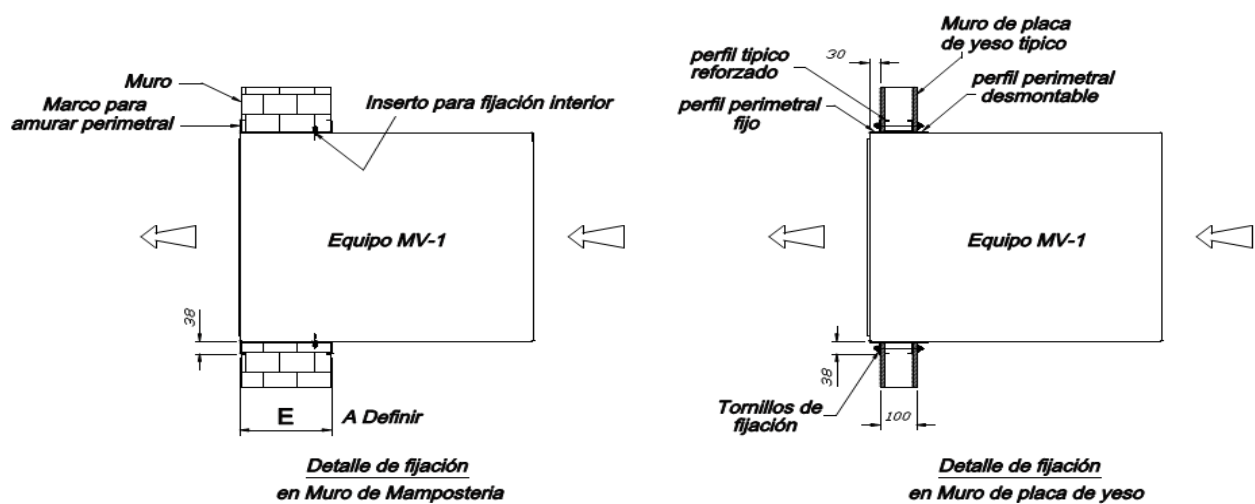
Muro
Marco para amurar perimetral
Inserto para fijación interior
Equipo MV-1
38
E
A Definir
Detalle de fijación
en Muro de Mamposteria

30
Muro de placa de yeso tipico
perfil tipico reforzado
perfil perimetral desmontable
perfil perimetral fijo
Equipo MV-1
38
Tornillos de fijación
100
Detalle de fijación
en Muro de placa de yeso